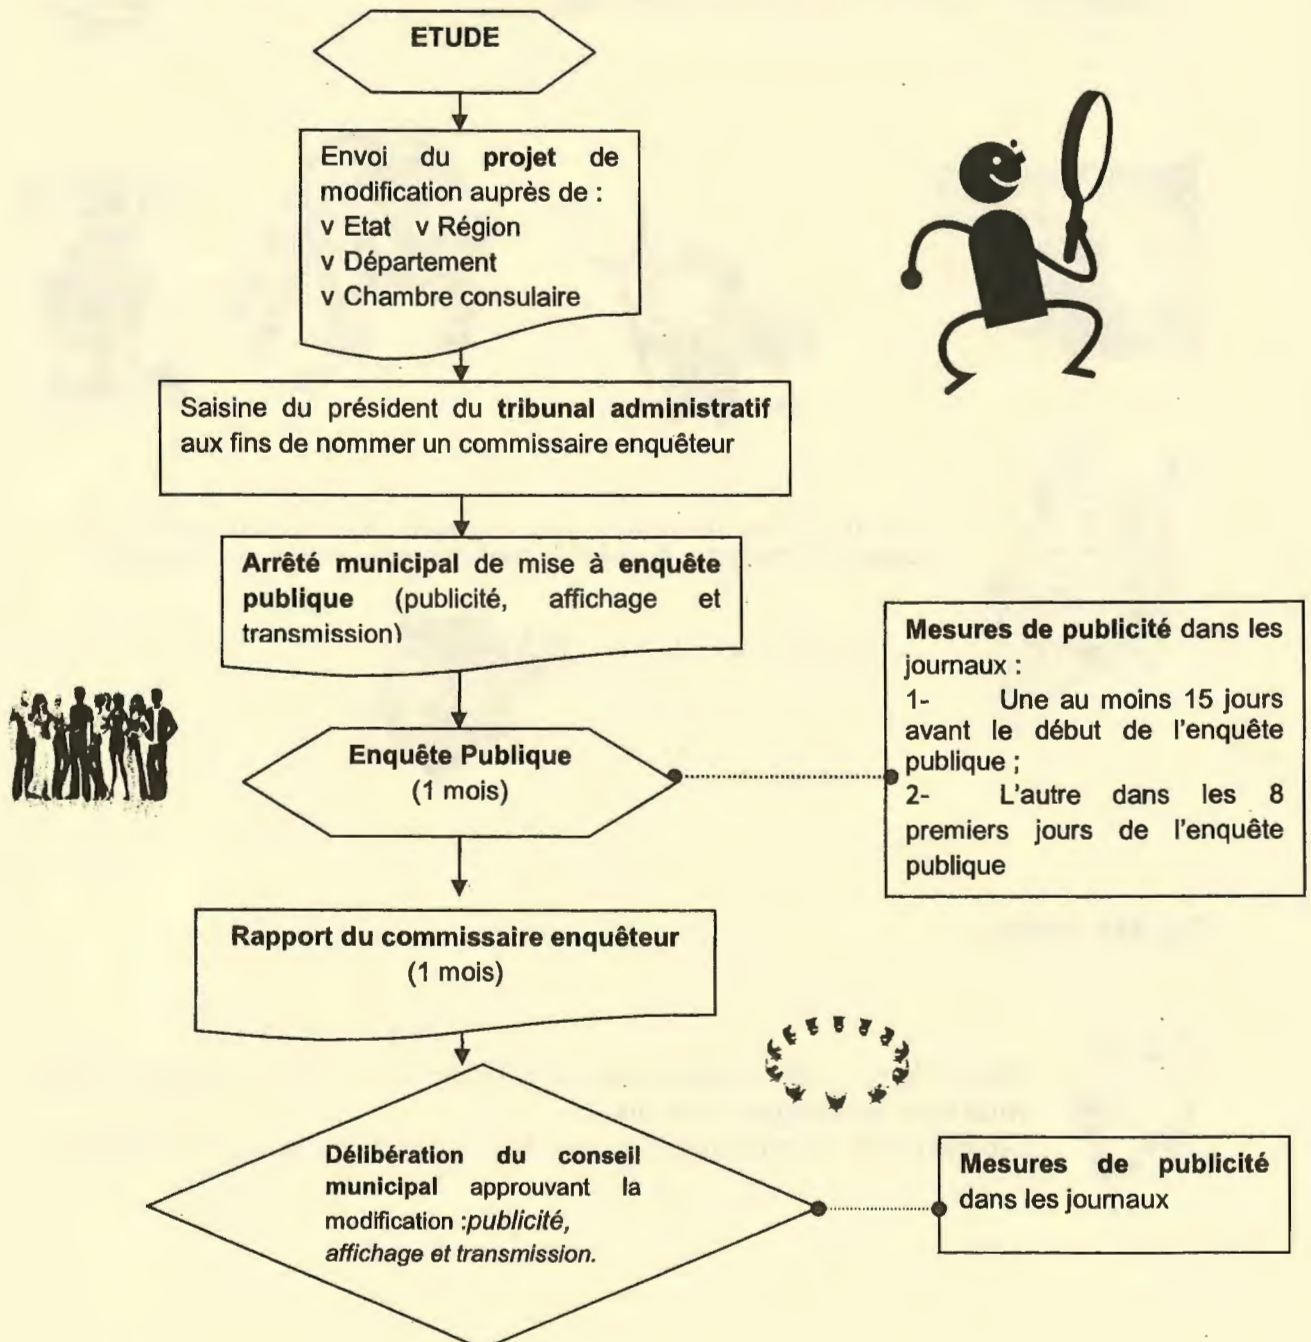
ETUDE

Envoi du projet de modification auprès de :
v Etat v Région
v Département
v Chambre consulaire

Saisine du président du tribunal administratif aux fins de nommer un commissaire enquêteur

Arrêté municipal de mise à enquête publique (publicité, affichage et transmission)

Mesures de publicité dans les journaux :
1- Une au moins 15 jours avant le début de l'enquête publique ;
2- L'autre dans les 8 premiers jours de l'enquête publique

Enquête Publique
(1 mois)

Rapport du commissaire enquêteur
(1 mois)

Délibération du conseil municipal approuvant la modification :publicité, affichage et transmission.

Mesures de publicité dans les journaux